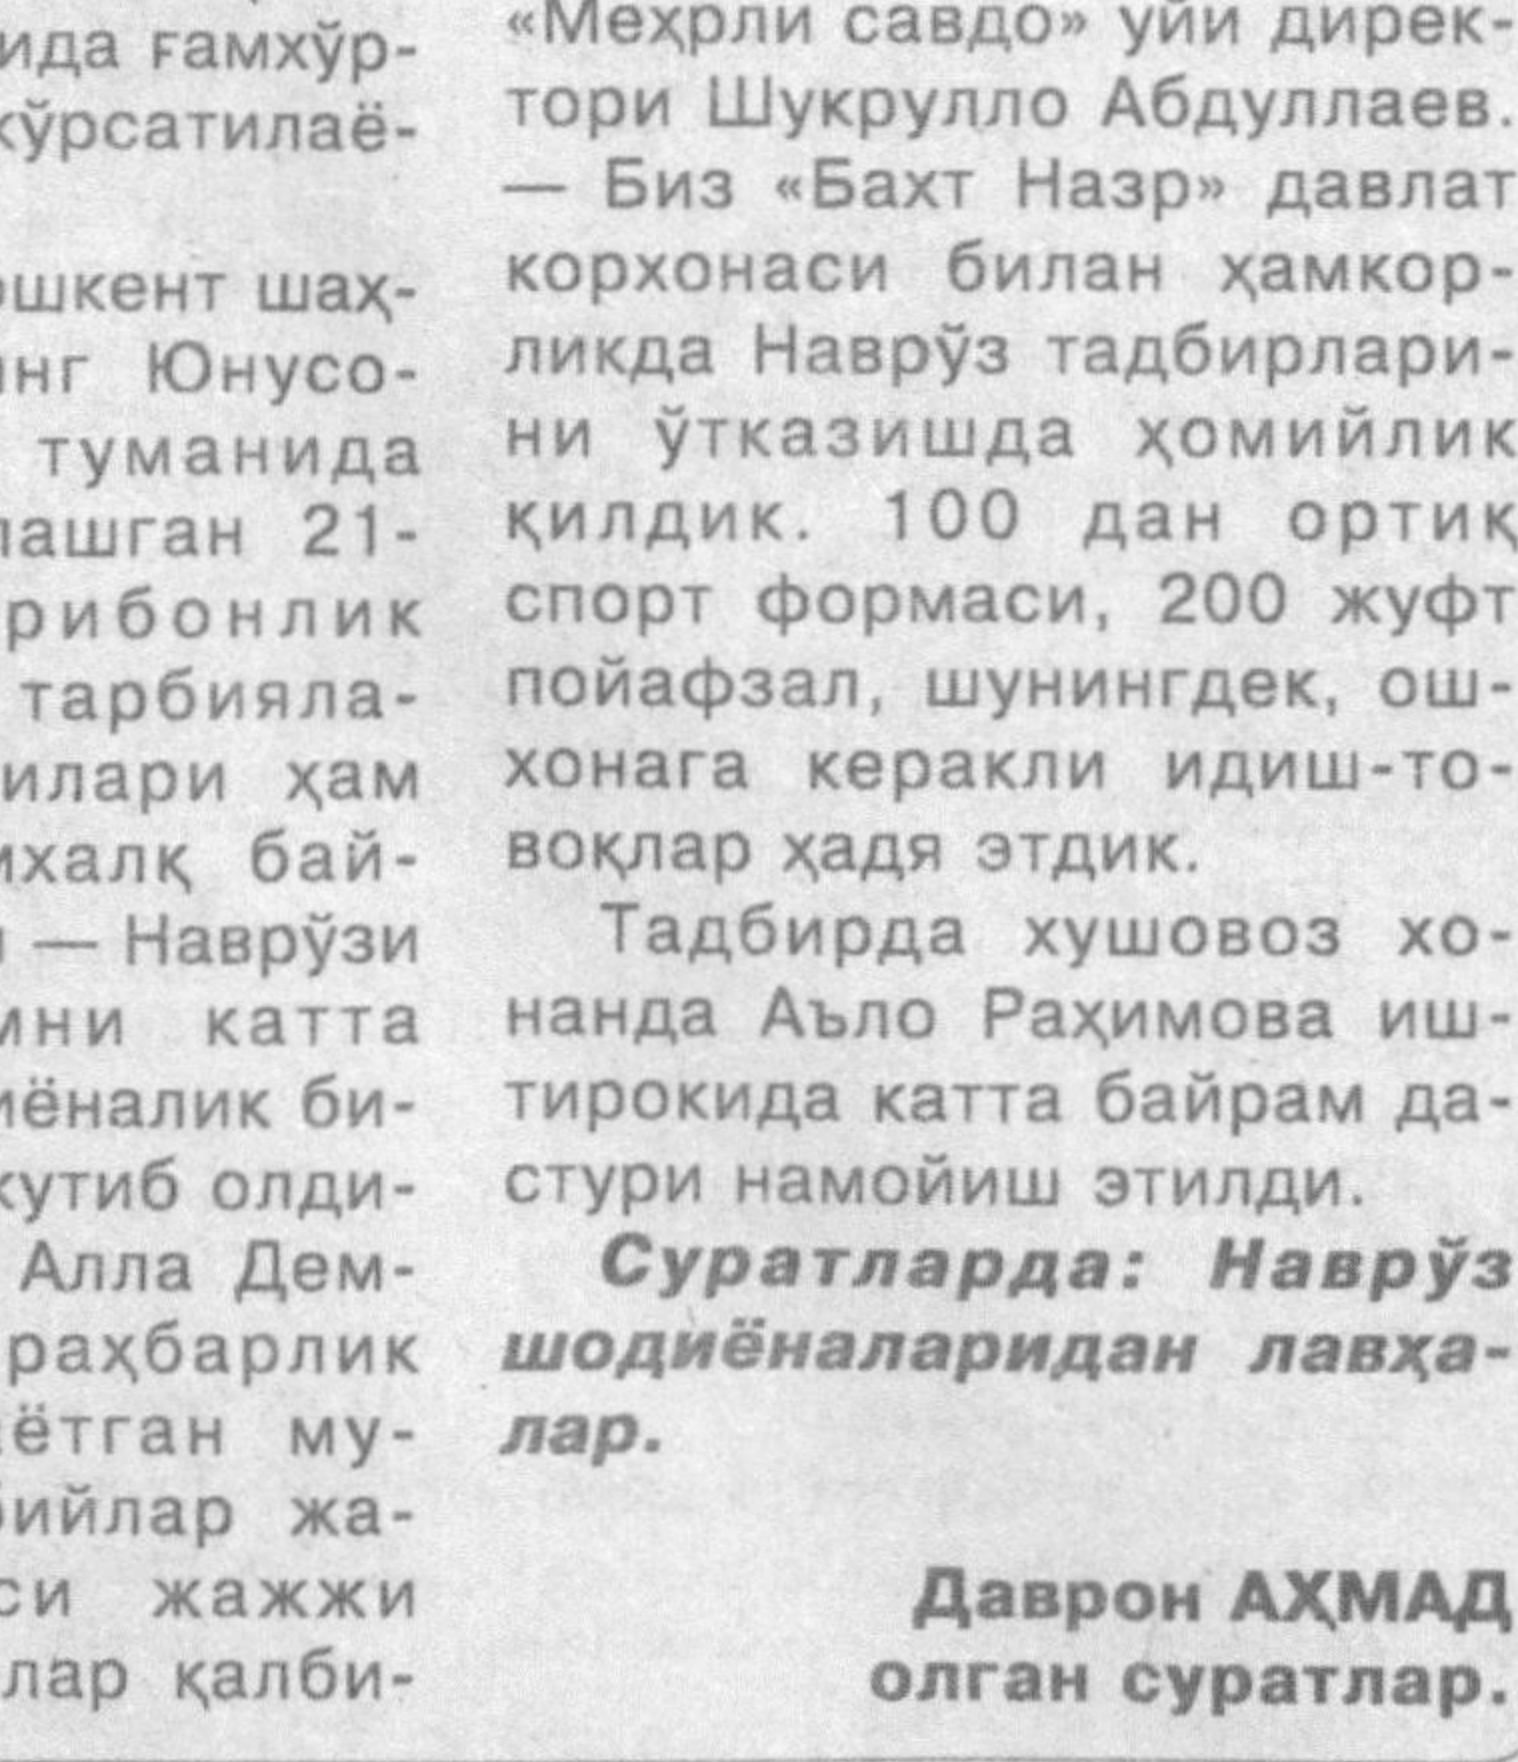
ида ғамхўр-
кўрсатилаё-

ошкент шаҳ-
инг Юнусо-
туманида
лашган 21-
рибонлик
тарбияла-
илари ҳам
ихалқ бай-
— Наврўзи
ини катта
иёналик би-
кутиб олди-
Алла Дем-
раҳбарлик
ётган му-
ийлар жа-
си жажжи
лар қалби-

«Меҳрли савдо» уйи директори Шукрулло Абдуллаев.

— Биз «Бахт Назр» давлат корхонаси билан ҳамкорликда Наврўз тадбирларини ўтказишда ҳомийлик қилдик. 100 дан ортиқ спорт формаси, 200 жуфт пойафзал, шунингдек, ошхонага керакли идиш-товоқлар ҳадя этдик.

Тадбирда хушовоз хонанда Аъло Раҳимова иштирокида катта байрам дастури намойиш этилди.

Суратларда: Наврўз шодиёналаридан лавҳалар.

Даврон АҲМАД
олган суратлар.